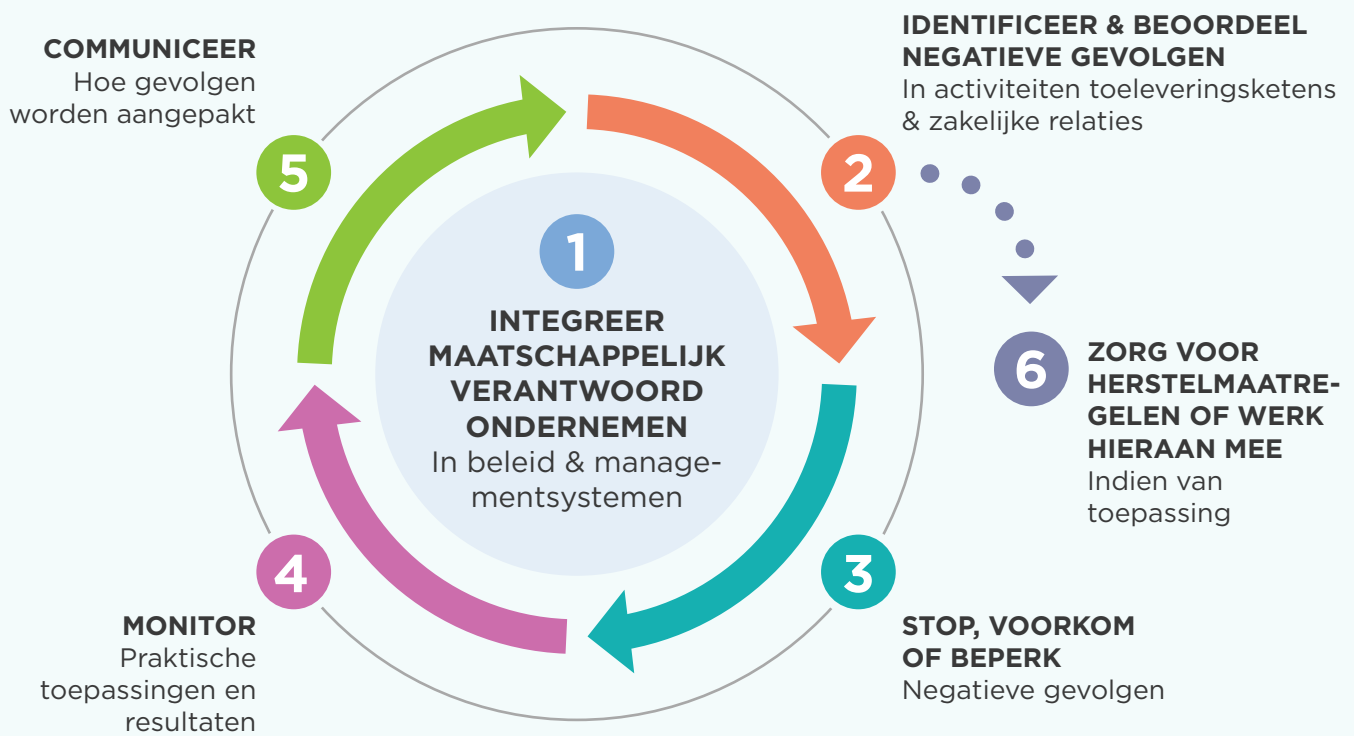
COMMUNICEER
Hoe gevolgen worden aangepakt

5

IDENTIFICEER & BEOORDEEL NEGATIEVE GEVOLGEN
In activiteiten toeleveringsketens & zakelijke relaties

2

1

INTEGREER MAATSCHAPPELIJK VERANTWOORD ONDERNEMEN
In beleid & managementsystemen

6

ZORG VOOR HERSTELMAATREGELEN OF WERK HIERAAN MEE
Indien van toepassing

4

3

MONITOR
Praktische toepassingen en resultaten

STOP, VOORKOM OF BEPERK
Negatieve gevolgen